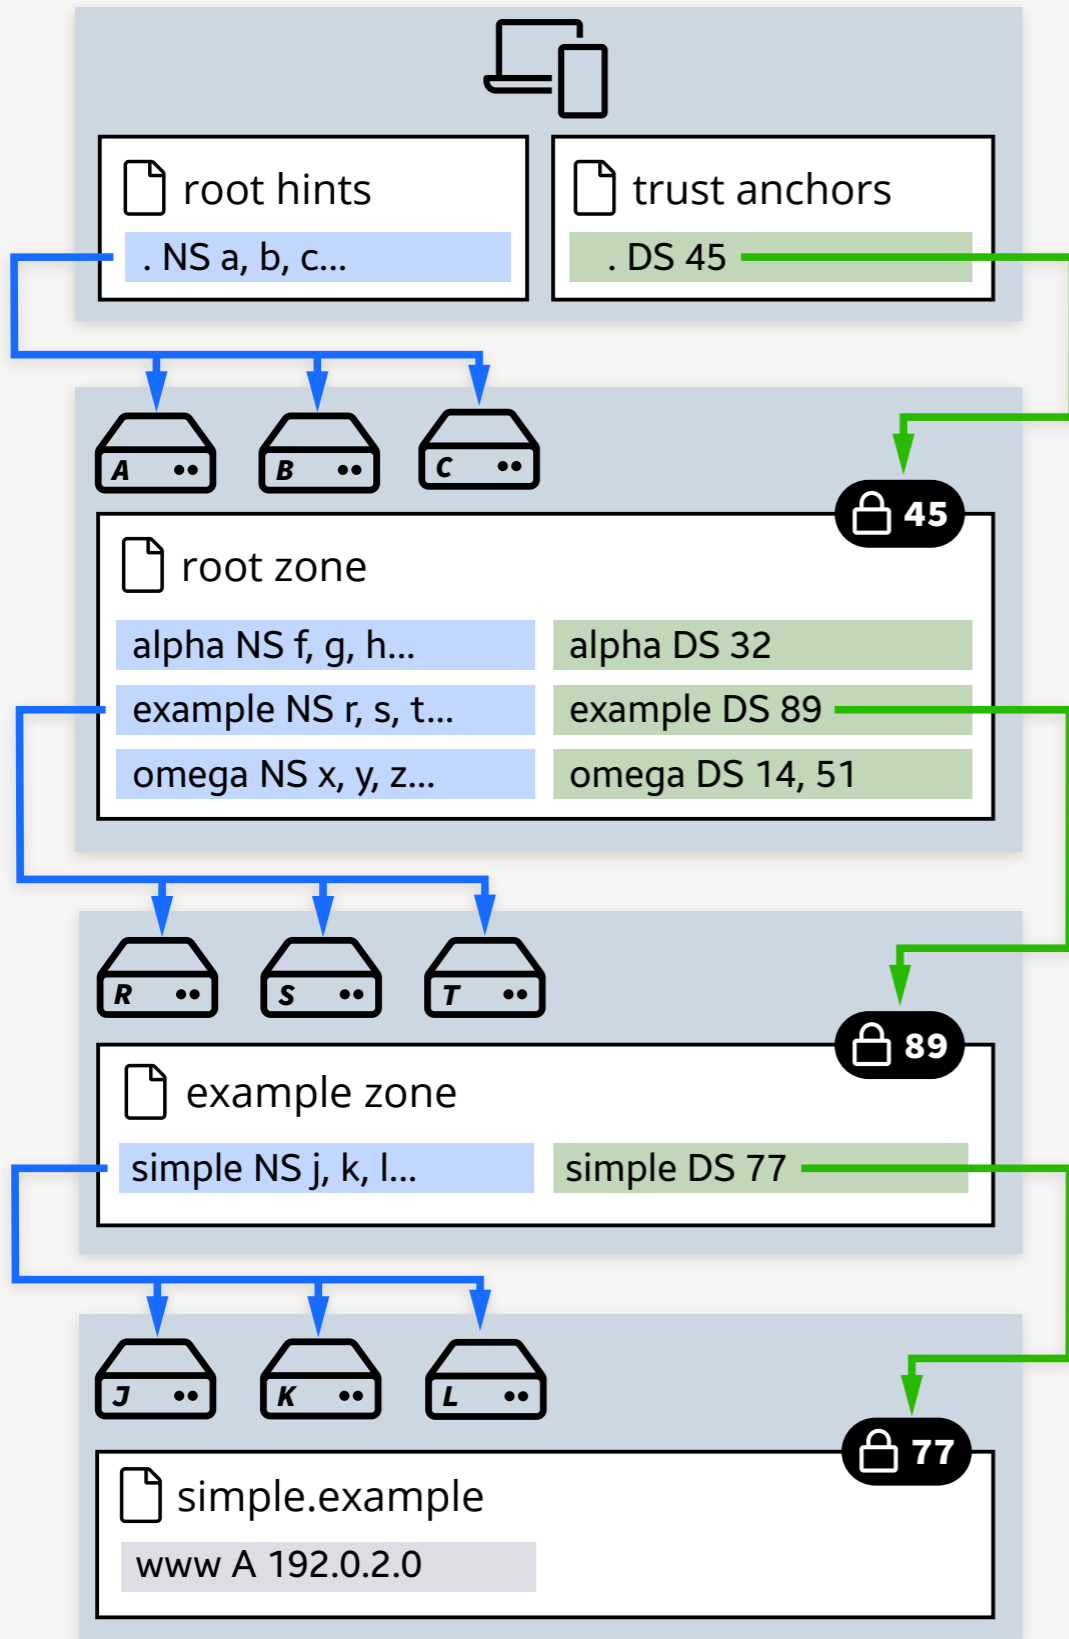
root hints
. NS a, b, c...

trust anchors
. DS 45

A
B
C

45

root zone

alpha NS f, g, h...
alpha DS 32
example NS r, s, t...
example DS 89
omega NS x, y, z...
omega DS 14, 51

R
S
T

89

example zone

simple NS j, k, l...
simple DS 77

J
K
L

77

simple.example

www A 192.0.2.0